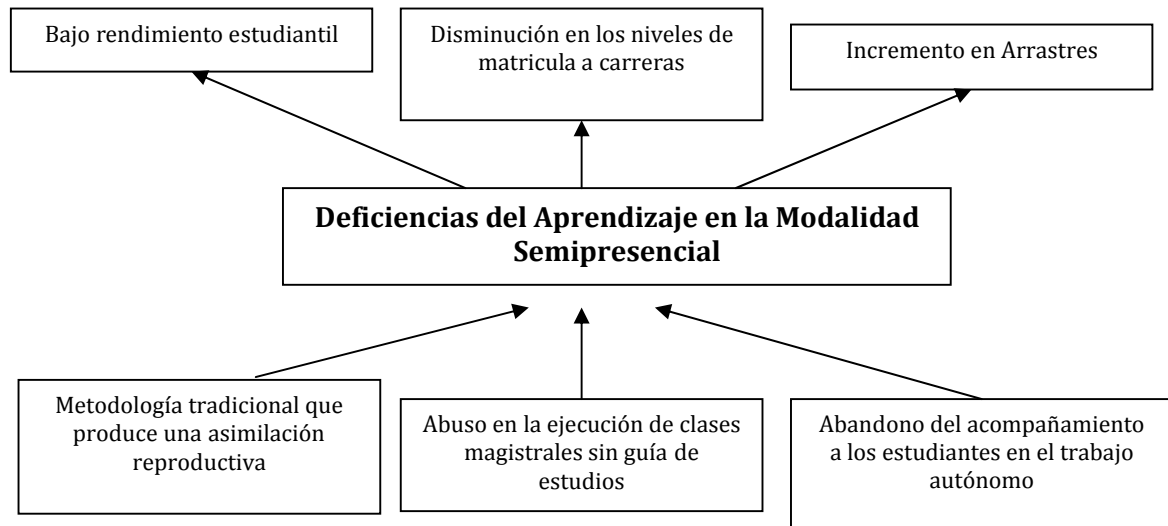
Bajo rendimiento estudiantil

Disminución en los niveles de matricula a carreras

Incremento en Arrastres

**Deficiencias del Aprendizaje en la Modalidad Semipresencial**

Metodología tradicional que produce una asimilación reproductiva

Abuso en la ejecución de clases magistrales sin guía de estudios

Abandono del acompañamiento a los estudiantes en el trabajo autónomo